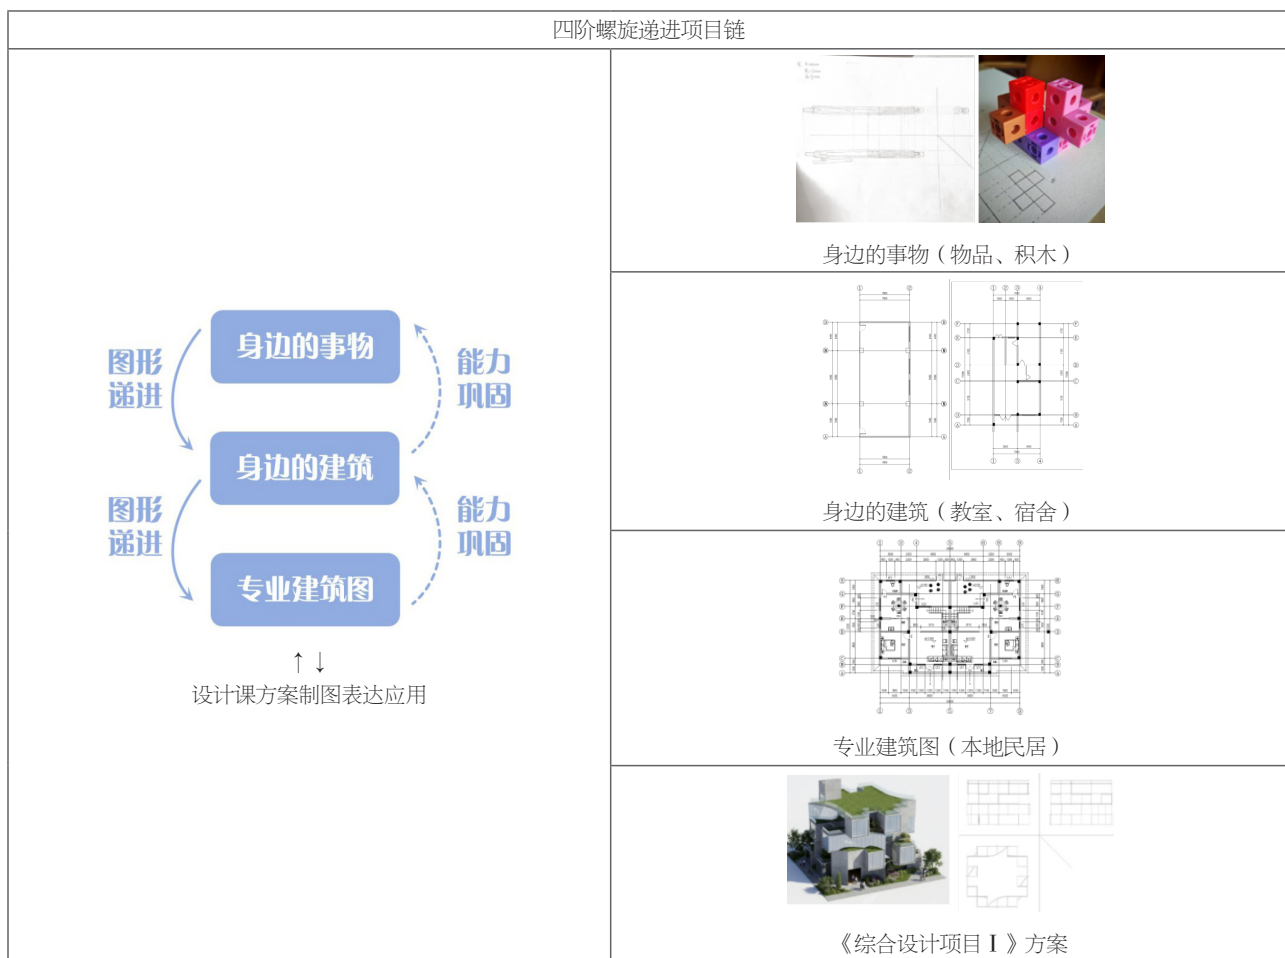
四阶螺旋递进项目链

图形递进
身边的事物
能力巩固
身边的建筑
图形递进
能力巩固
专业建筑图
↑ ↓
设计课方案制图表达应用

身边的事物（物品、积木）

身边的建筑（教室、宿舍）

专业建筑图（本地民居）

《综合设计项目 I 》方案